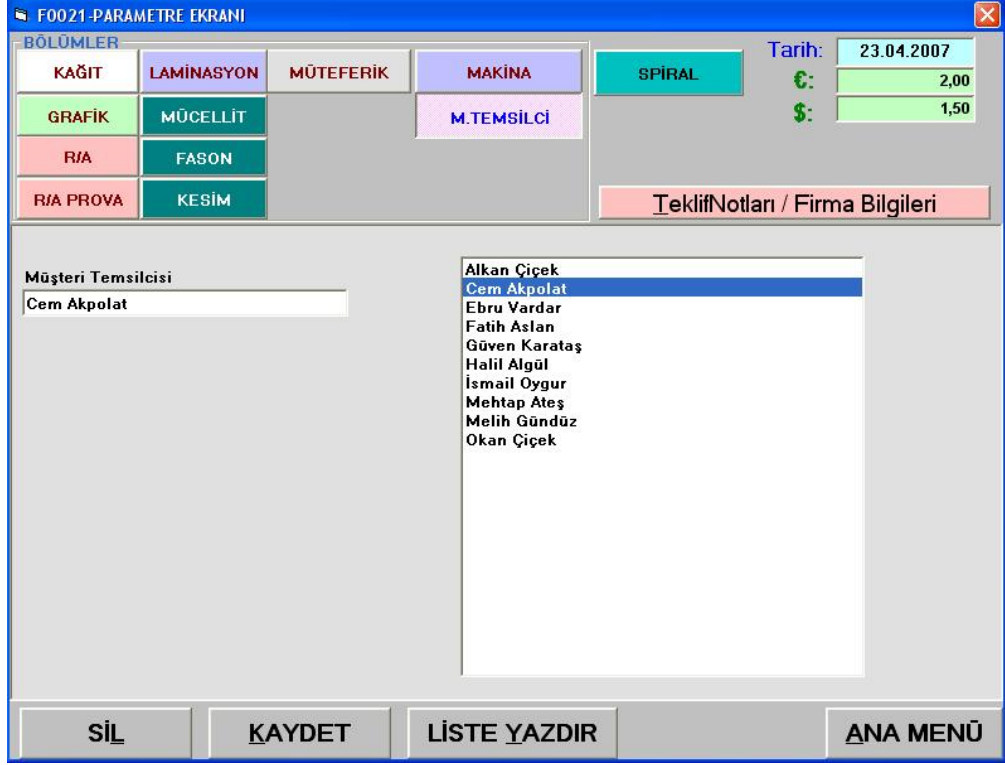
F0021-PARAMETRE EKRANI

BÖLÜMLER

KAĞIT
LAMİNASYON
MÜTEFERİK
MAKİNA
SPİRAL
GRAFİK
MÜCELLİT
M.TEMSİLCİ
R/A
FASON
R/A PROVA
KESİM

Tarih: 23.04.2007
€: 2,00
$: 1,50

TeklifNotları / Firma Bilgileri

Müşteri Temsilcisi
Cem Akpolat

Alkan Çiçek
Cem Akpolat
Ebru Vardar
Fatih Aslan
Güven Karataş
Halil Algül
İsmail Oygur
Mehtap Ateş
Melih Gündüz
Okan Çiçek

SİL
KAYDET
LİSTE YAZDIR
ANA MENÜ